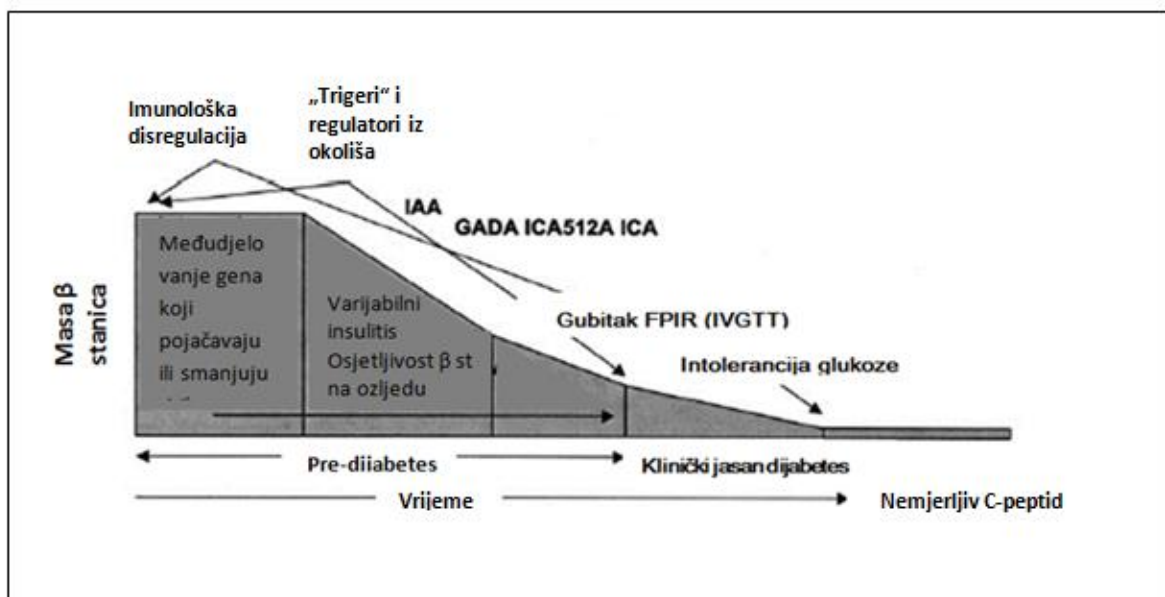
Imunološka disregulacija

„Trigeri“ i regulatori iz okoliša

IAA

GADA ICA512A ICA

Masa β stanica

Međudjelovanje gena koji pojačavaju ili smanjuju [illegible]

Varijabilni insulitis Osjetljivost β st na ozljedu

Gubitak FPIR (IVGTT)

Intolerancija glukoze

Pre-diiabetes

Klinički jasan dijabetes

Vrijeme

Nemjerljiv C-peptid